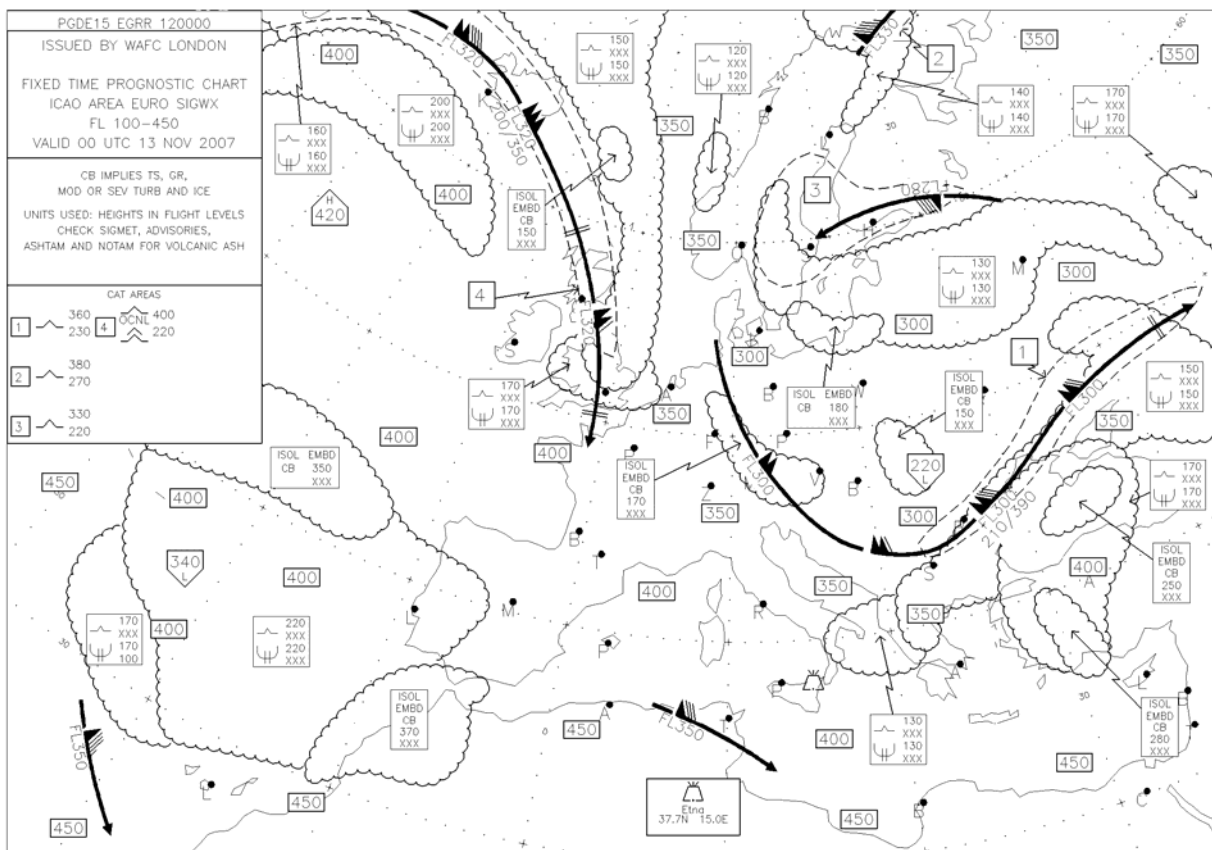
PGDE15 EGRR 120000

ISSUED BY WAFC LONDON

FIXED TIME PROGNOSTIC CHART
ICAO AREA EURO SIGWX
FL 100-450
VALID 00 UTC 13 NOV 2007

CB IMPLIES TS, GR, MOD OR SEV TURB AND ICE

UNITS USED: HEIGHTS IN FLIGHT LEVELS
CHECK SIGMET, ADVISORIES, ASHTAM AND NOTAM FOR VOLCANIC ASH

CAT AREAS
1 360 230
4 OCNL 400 220
2 380 270
3 330 220

400
160 XXX 160 XXX
H 420
200 XXX 200 XXX
FL320
FL320 200/350
400
150 XXX 150 XXX
120 XXX 120 XXX
350
ISOL EMBD CB 150 XXX
350
FL330
2
350
350
140 XXX 140 XXX
170 XXX 170 XXX
3
FL280
130 XXX 130 XXX
M
300
4
300
1
300
170 XXX 170 XXX
350
ISOL CB EMBD 180 XXX
ISOL EMBD CB 150 XXX
150 XXX 150 XXX
FL300
350
400
400
ISOL CB EMBD 350 XXX
400
ISOL EMBD CB 170 XXX
FL300
220 L
300
170 XXX 170 XXX
450
400
350
FL300 210/390
340 L
400
400
400
ISOL EMBD CB 250 XXX
350
350
170 XXX 170 XXX 100
400
220 XXX 220 XXX
ISOL EMBD CB 370 XXX
450
FL350
130 XXX 130 XXX
400
ISOL EMBD CB 280 XXX
FL350
450
450
Etna 37.7N 15.0E
450
450